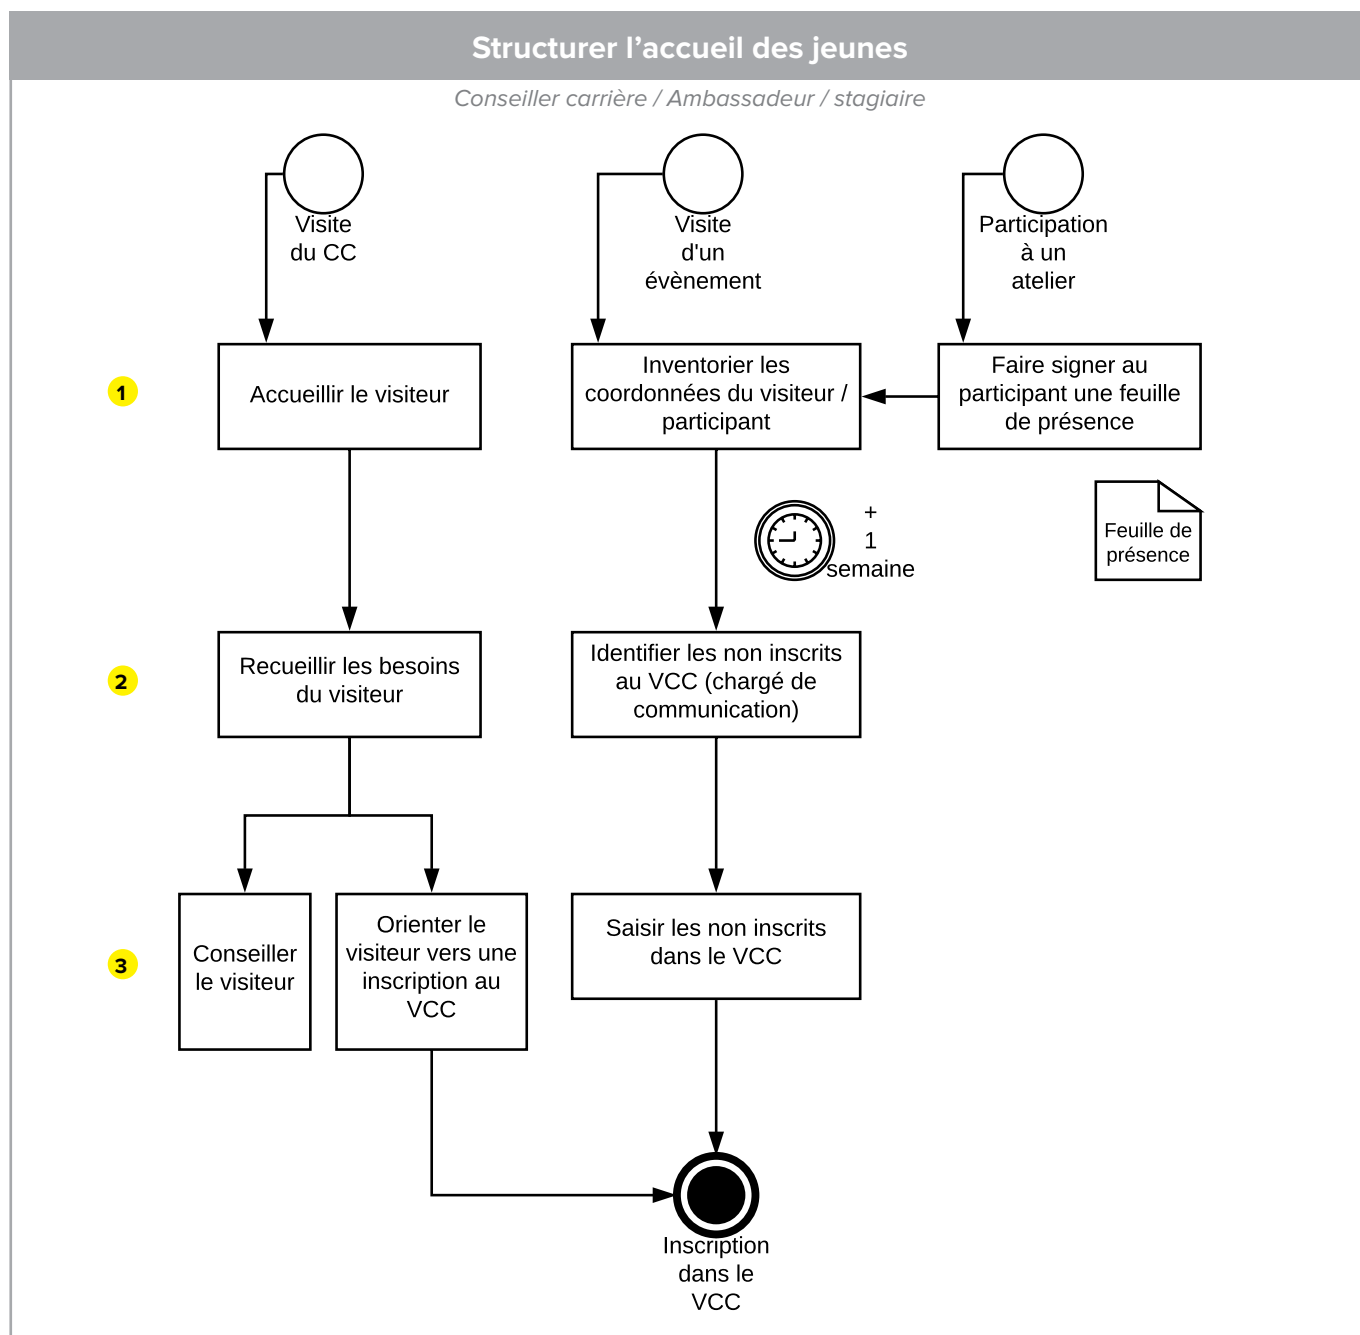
Structurer l’accueil des jeunes

Conseiller carrière / Ambassadeur / stagiaire

Visite du CC

Visite d'un évènement

Participation à un atelier

1

Accueillir le visiteur

Inventorier les coordonnées du visiteur / participant

Faire signer au participant une feuille de présence

+ 1 semaine

Feuille de présence

2

Recueillir les besoins du visiteur

Identifier les non inscrits au VCC (chargé de communication)

3

Conseiller le visiteur

Orienter le visiteur vers une inscription au VCC

Saisir les non inscrits dans le VCC

Inscription dans le VCC